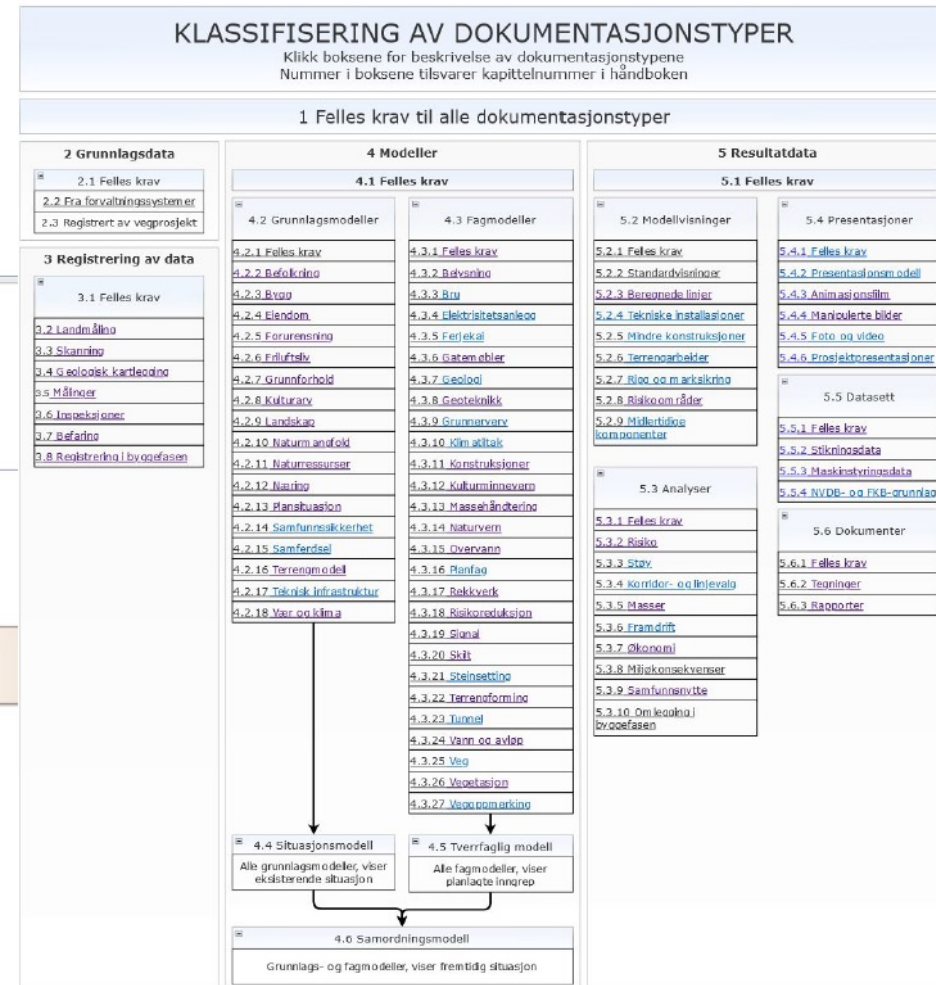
KLASSIFISERING AV DOKUMENTASJONSTYPER
Klikk boksene for beskrivelse av dokumentasjonstypene
Nummer i boksene tilsvarer kapittelnummer i håndboken

1 Felles krav til alle dokumentasjonstyper

2 Grunnlagsdata

2.1 Felles krav
2.2 Fra forvaltningssystemer
2.3 Registrert av vegprosjekt

3 Registrering av data

3.1 Felles krav
3.2 Landmåling
3.3 Skanning
3.4 Geologisk kartlegging
3.5 Målinger
3.6 Inspeksjoner
3.7 Befaring
3.8 Registrering i byggefasen

4 Modeller

4.1 Felles krav

4.2 Grunnlagsmodeller
4.2.1 Felles krav
4.2.2 Befolkning
4.2.3 Bygg
4.2.4 Eiendom
4.2.5 Forurensning
4.2.6 Friluftsliv
4.2.7 Grunnforhold
4.2.8 Kulturarv
4.2.9 Landskap
4.2.10 Naturmangfold
4.2.11 Naturressurser
4.2.12 Næring
4.2.13 Plansituasjon
4.2.14 Samfunnssikkerhet
4.2.15 Samferdsel
4.2.16 Terrengmodell
4.2.17 Teknisk infrastruktur
4.2.18 Vær og klima

4.3 Fagmodeller
4.3.1 Felles krav
4.3.2 Belysning
4.3.3 Bru
4.3.4 Elektrisitetsanlegg
4.3.5 Ferjekai
4.3.6 Gatemøbler
4.3.7 Geologi
4.3.8 Geoteknikk
4.3.9 Grunnerverv
4.3.10 Klimatiltak
4.3.11 Konstruksjoner
4.3.12 Kulturminnevern
4.3.13 Massehåndtering
4.3.14 Naturvern
4.3.15 Overvann
4.3.16 Planfag
4.3.17 Rekkverk
4.3.18 Risikoreduksjon
4.3.19 Signal
4.3.20 Skilt
4.3.21 Steinsetting
4.3.22 Terrengforming
4.3.23 Tunnel
4.3.24 Vann og avløp
4.3.25 Veg
4.3.26 Vegetasjon
4.3.27 Vegoppmerking

4.4 Situasjonsmodell
Alle grunnlagsmodeller, viser eksisterende situasjon

4.5 Tverrfaglig modell
Alle fagmodeller, viser planlagte inngrep

4.6 Samordningsmodell
Grunnlags- og fagmodeller, viser fremtidig situasjon

5 Resultatdata

5.1 Felles krav

5.2 Modellvisninger
5.2.1 Felles krav
5.2.2 Standardvisninger
5.2.3 Beregnede linjer
5.2.4 Tekniske installasjoner
5.2.5 Mindre konstruksjoner
5.2.6 Terrengarbeider
5.2.7 Rigg og marksikring
5.2.8 Risikoområder
5.2.9 Midlertidige komponenter

5.3 Analyser
5.3.1 Felles krav
5.3.2 Risiko
5.3.3 Støy
5.3.4 Korridor- og linjevalg
5.3.5 Masser
5.3.6 Framdrift
5.3.7 Økonomi
5.3.8 Miljøkonsekvenser
5.3.9 Samfunnsnytte
5.3.10 Omlegging i byggefasen

5.4 Presentasjoner
5.4.1 Felles krav
5.4.2 Presentasjonsmodell
5.4.3 Animasjonsfilm
5.4.4 Manipulerte bilder
5.4.5 Foto og video
5.4.6 Prosjektpresentasjoner

5.5 Datasett
5.5.1 Felles krav
5.5.2 Stikningsdata
5.5.3 Maskinstyringsdata
5.5.4 NVDB- og FKB-grunnlag

5.6 Dokumenter
5.6.1 Felles krav
5.6.2 Tegninger
5.6.3 Rapporter